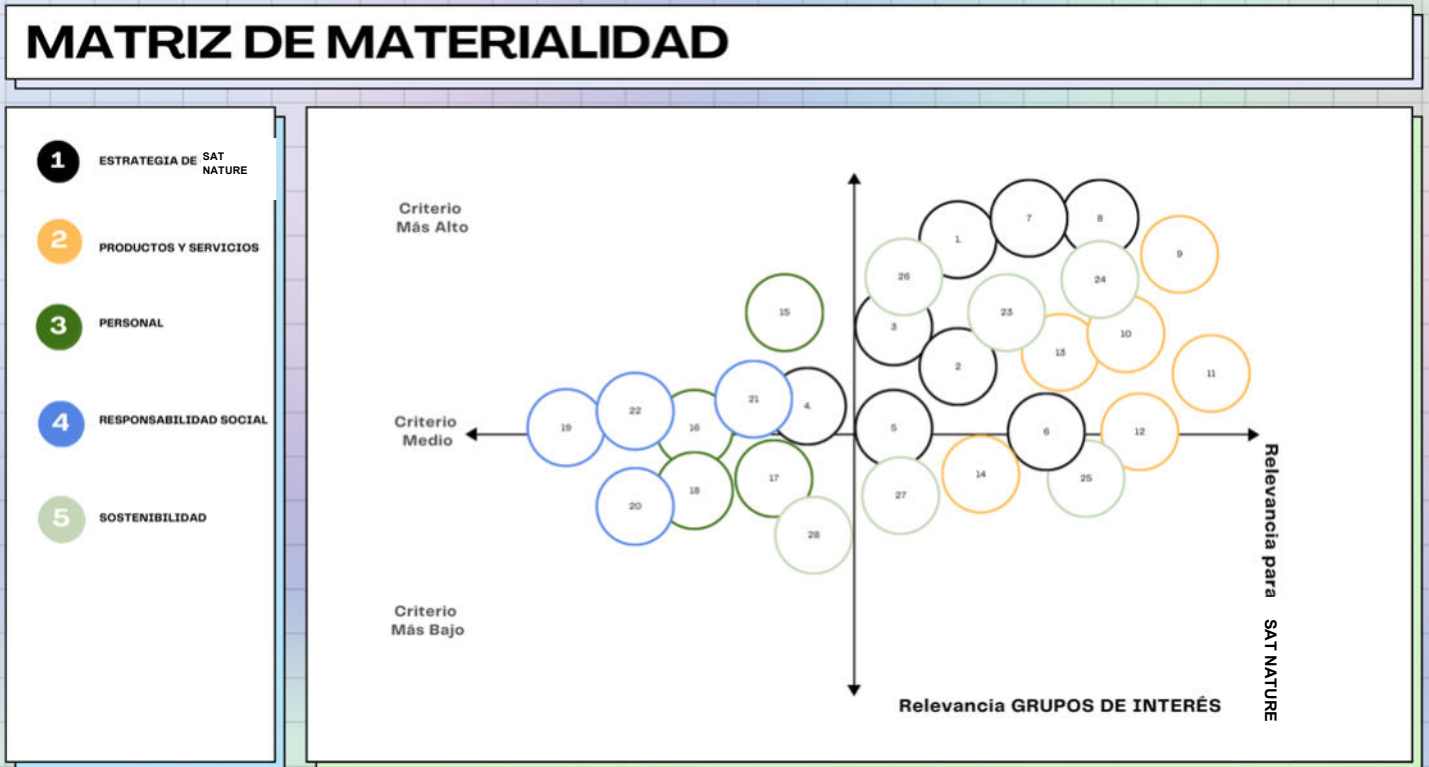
MATRIZ DE MATERIALIDAD

1 ESTRATEGIA DE SAT NATURE

2 PRODUCTOS Y SERVICIOS

3 PERSONAL

4 RESPONSABILIDAD SOCIAL

5 SOSTENIBILIDAD

Criterio Más Alto

Criterio Medio

Criterio Más Bajo

7 8 1 9 26 24 15 23 3 10 13 2 11 21 22 4 19 16 5 6 12 14 25 17 18 27 20 28

Relevancia GRUPOS DE INTERÉS

Relevancia para SAT NATURE